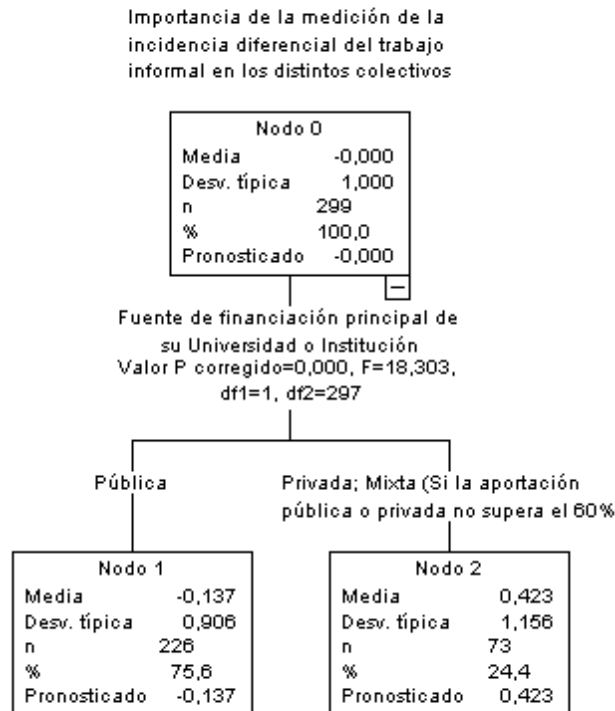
Importancia de la medición de la incidencia diferencial del trabajo informal en los distintos colectivos

| Nodo 0 | |
|---|---|
| Media | -0,000 |
| Desv. típica | 1,000 |
| n | 299 |
| % | 100,0 |
| Pronosticado | -0,000 |

Fuente de financiación principal de su Universidad o Institución
Valor P corregido=0,000, F=18,303, df1=1, df2=297

Pública

Privada; Mixta (Si la aportación pública o privada no supera el 60%

| Nodo 1 | |
|---|---|
| Media | -0,137 |
| Desv. típica | 0,906 |
| n | 226 |
| % | 75,6 |
| Pronosticado | -0,137 |

| Nodo 2 | |
|---|---|
| Media | 0,423 |
| Desv. típica | 1,156 |
| n | 73 |
| % | 24,4 |
| Pronosticado | 0,423 |